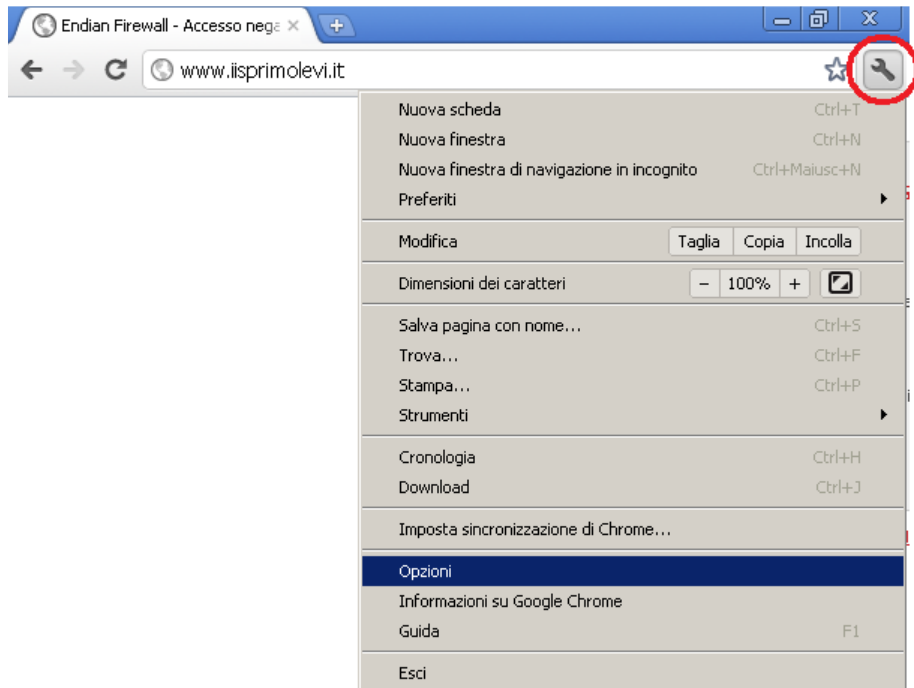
Endian Firewall - Accesso nega ×

www.iisprimolevi.it

Nuova scheda Ctrl+T
Nuova finestra Ctrl+N
Nuova finestra di navigazione in incognito Ctrl+Maiusc+N
Preferiti

Modifica Taglia Copia Incolla

Dimensioni dei caratteri − 100% +

Salva pagina con nome... Ctrl+S
Trova... Ctrl+F
Stampa... Ctrl+P
Strumenti

Cronologia Ctrl+H
Download Ctrl+J

Imposta sincronizzazione di Chrome...

Opzioni
Informazioni su Google Chrome
Guida F1

Esci